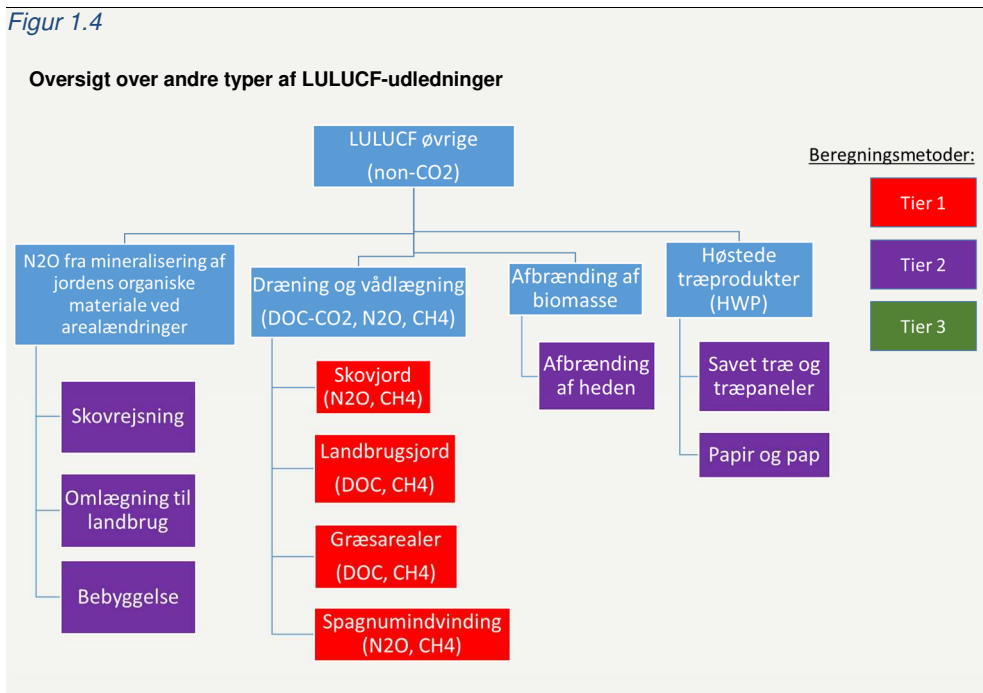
Figur 1.4

Oversigt over andre typer af LULUCF-udledninger

LULUCF øvrige (non-CO2)

Beregningsmetoder:

Tier 1

Tier 2

Tier 3

N2O fra mineralisering af jordens organiske materiale ved arealændringer

Skovrejsning

Omlægning til landbrug

Bebyggelse

Dræning og vådlægning (DOC-CO2, N2O, CH4)

Skovjord (N2O, CH4)

Landbrugsjord (DOC, CH4)

Græsarealer (DOC, CH4)

Spagnumindvinding (N2O, CH4)

Afbrænding af biomasse

Afbrænding af heden

Høstede træprodukter (HWP)

Savet træ og træpaneler

Papir og pap